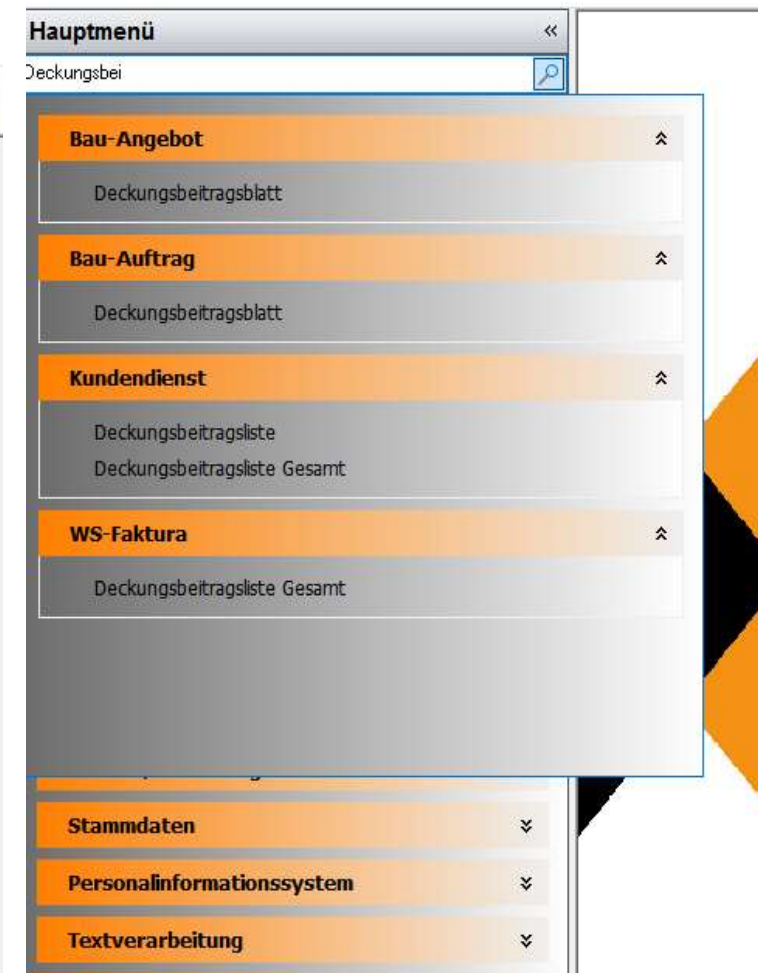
Hauptmenü «

Deckungsbei

Bau-Angebot

Deckungsbeitragsblatt

Bau-Auftrag

Deckungsbeitragsblatt

Kundendienst

Deckungsbeitragsliste

Deckungsbeitragsliste Gesamt

WS-Faktura

Deckungsbeitragsliste Gesamt

Stammdaten

Personalinformationssystem

Textverarbeitung